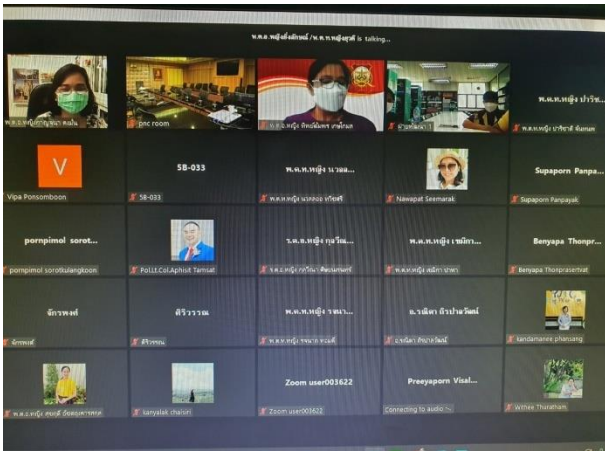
พ.ต.อ.หญิงทิพย์มณฑา /พ.ต.ท.หญิงสุรดี is talking...

พ.ต.ท.หญิงกัญญา คนใน

pnc room

พ.ต.อ.หญิง ทิพย์มณฑา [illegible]

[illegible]

พ.ต.ท.หญิง ปาริช...

พ.ต.ท.หญิง ปาริชาติ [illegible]

V

Vipa Ponsomboon

5B-033

5B-033

พ.ต.ท.หญิง นวลล...

พ.ต.ท.หญิง นวลลออ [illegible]

Nawapat Seemarak

Supaporn Panpa...

Supaporn Panpayak

pornpimol sorot...

pornpimol sorotkulangkoon

Pol.Lt.Col.Aphisit Tamsat

ร.ต.อ.หญิง กุลวีณ...

ร.ต.อ.หญิง กุลวีณา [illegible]

พ.ต.ท.หญิง เพลิศ...

พ.ต.ท.หญิง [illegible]

Benyapa Thonpr...

Benyapa Thonprasertvat

จักรพงศ์

จักรพงศ์

ศิริวรรณ

ศิริวรรณ

พ.ต.ท.หญิง รจนา...

พ.ต.ท.หญิง รจนา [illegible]

ณ.รณิดา ผิวปานวัฒน์

ณ.รณิดา ผิวปานวัฒน์

kandamanee phansang

พ.ต.ท.หญิง สมฤดี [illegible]

kanyalak charoni

Zoom user003622

Zoom user003622

Preeyaporn Visal...

Connecting to audio

Withee Thuratham